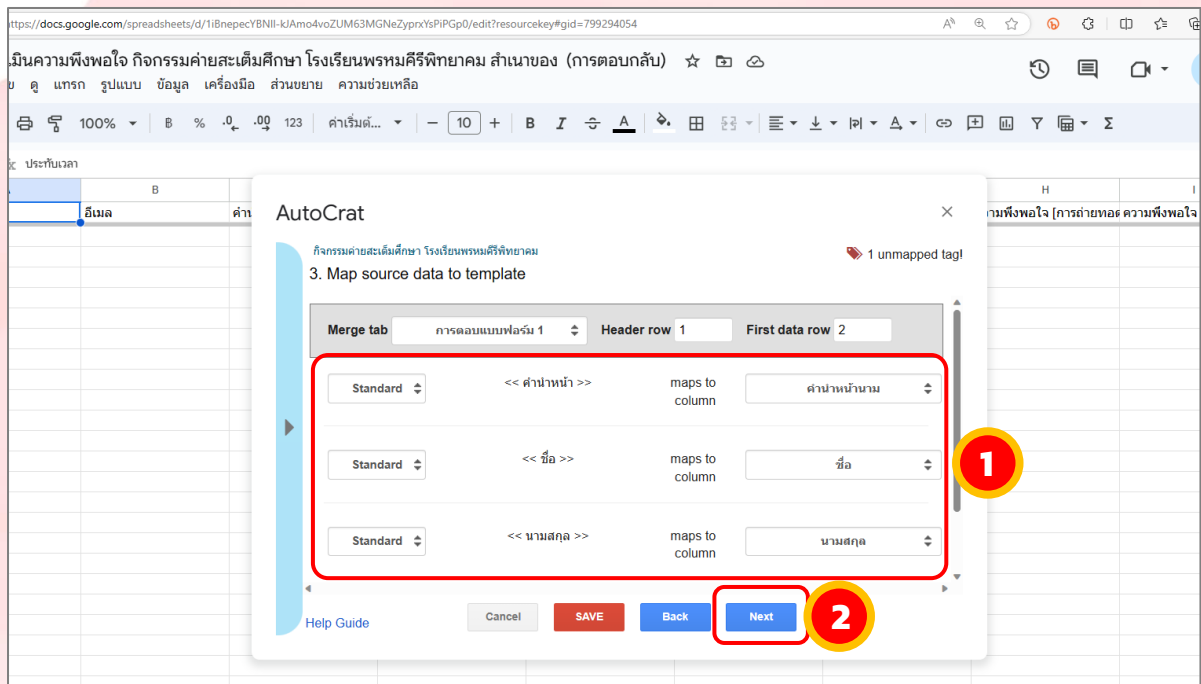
https://docs.google.com/spreadsheets/d/1iBnepecYBNlI-kJAmo4voZUM63MGNeZyprxYsPiPGp0/edit?resourcekey#gid=799294054

เมินความพึงพอใจ กิจกรรมค่ายสะเต็มศึกษา โรงเรียนพรหมคีรีพิทยาคม สำเนาของ (การตอบกลับ)

ข ดู แทรก รูปแบบ ข้อมูล เครื่องมือ ส่วนขยาย ความช่วยเหลือ

100% ฿ % .0 .00 123 ค่าเริ่มต้...  10 B I A

ประทับเวลา

B อีเมล ค่า H ความพึงพอใจ [การถ่ายทอด ความพึงพอใจ

AutoCrat

กิจกรรมค่ายสะเต็มศึกษา โรงเรียนพรหมคีรีพิทยาคม

3. Map source data to template

1 unmapped tag!

Merge tab การตอบแบบฟอร์ม 1 Header row 1 First data row 2

Standard << คำนำหน้า >> maps to column คำนำหน้านาม

Standard << ชื่อ >> maps to column ชื่อ

Standard << นามสกุล >> maps to column นามสกุล

1

Help Guide Cancel SAVE Back Next

2